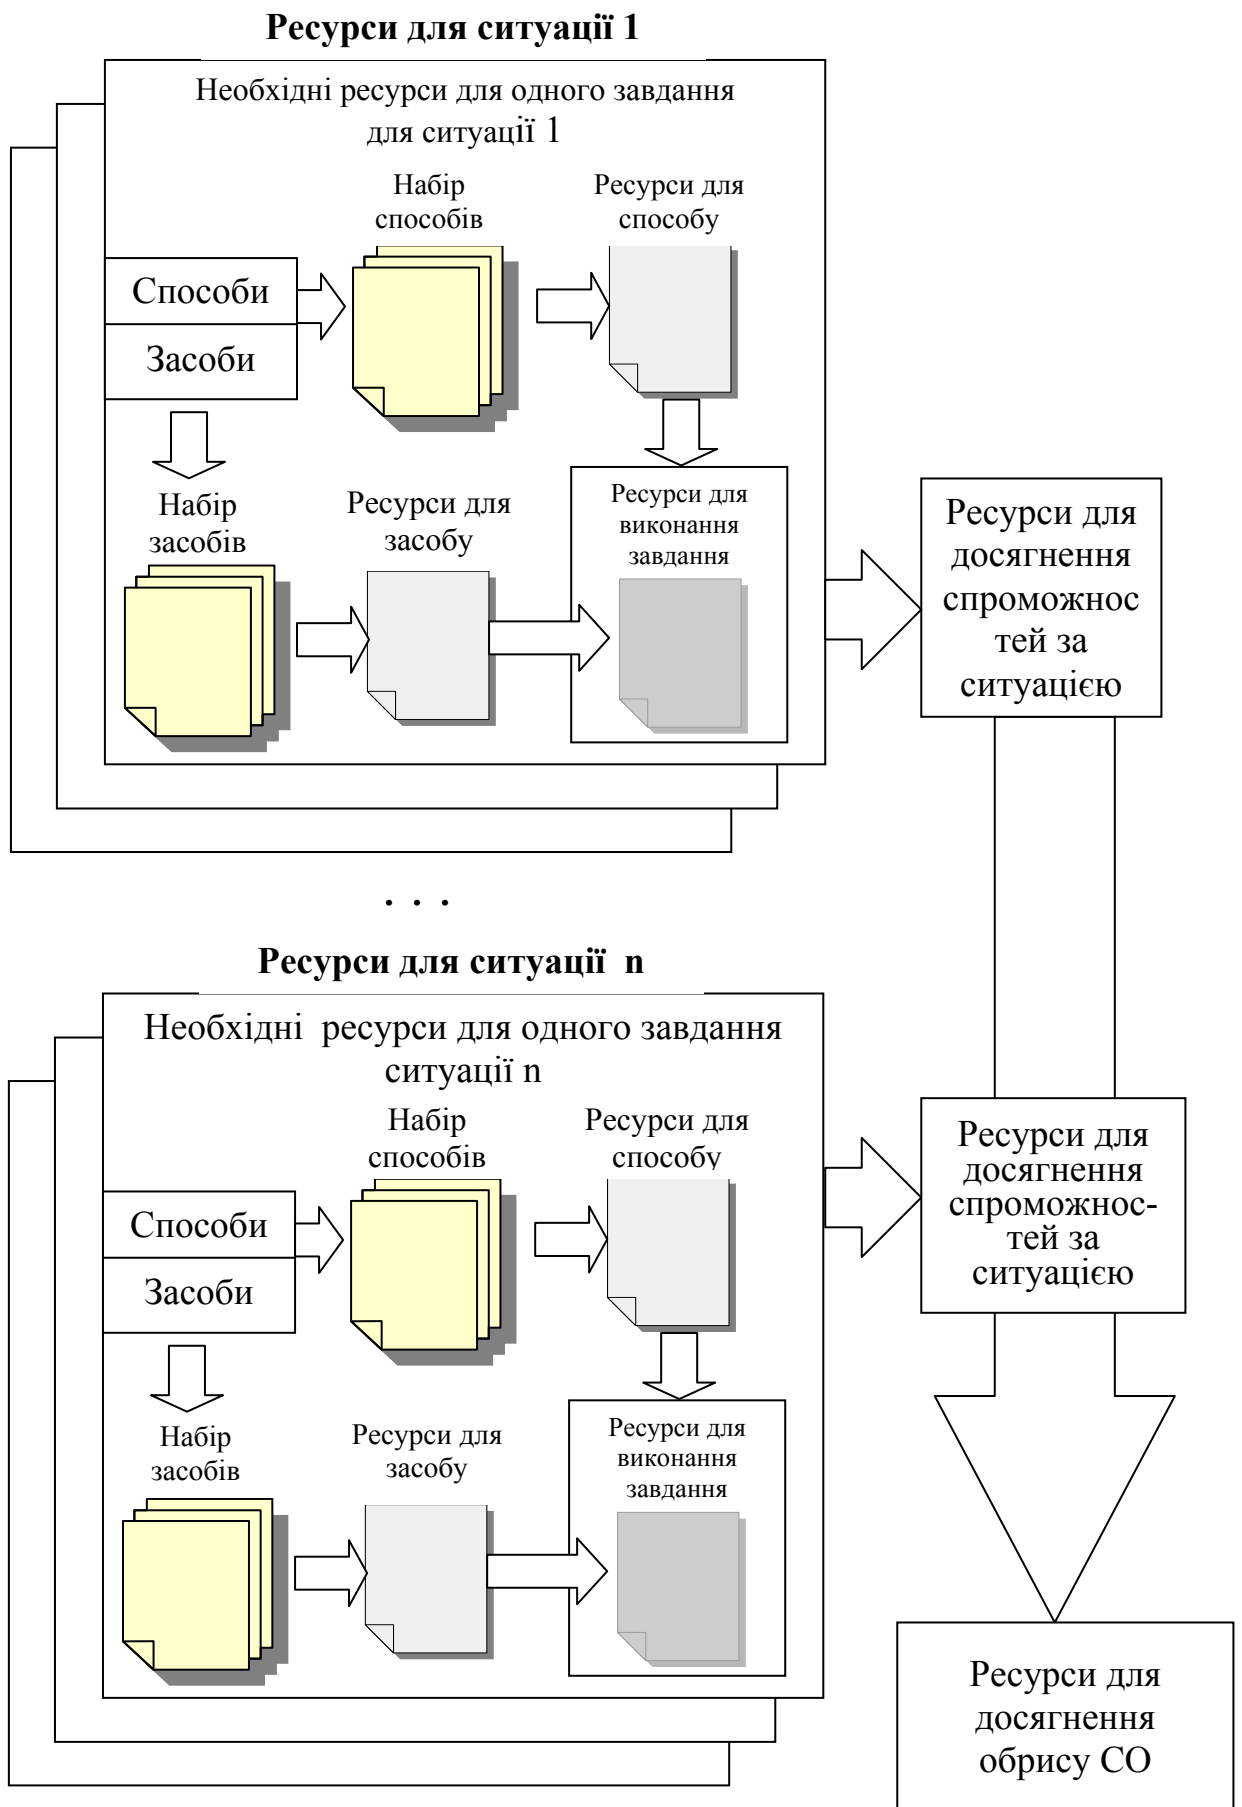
**Ресурси для ситуації 1**

Необхідні ресурси для одного завдання для ситуації 1

Набір способів

Ресурси для способу

Способи

Засоби

Набір засобів

Ресурси для засобу

Ресурси для виконання завдання

Ресурси для досягнення спроможнос тей за ситуацією

. . .

**Ресурси для ситуації n**

Необхідні ресурси для одного завдання ситуації n

Набір способів

Ресурси для способу

Способи

Засоби

Набір засобів

Ресурси для засобу

Ресурси для виконання завдання

Ресурси для досягнення спроможностей за ситуацією

Ресурси для досягнення обрису СО